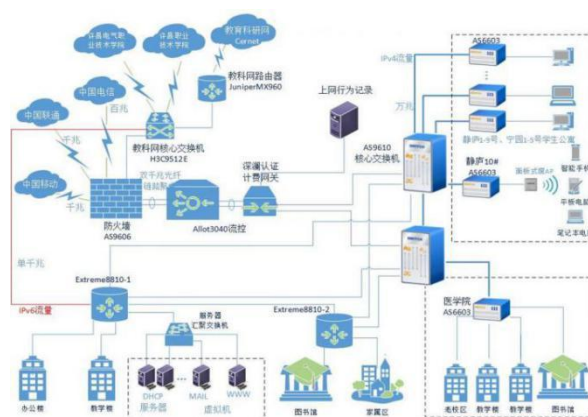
许昌电气职业技术学院

许昌职业技术学院

教育科研网 Carnet

教科网路由器 JuniperMX960

中国联通

中国电信

百兆

千兆

教科网核心交换机 H3C9512E

上网行为记录

IPv6流量

AS6603

万兆

AS9610 核心交换机

静庐1-5号、宁园1-5号学生公寓

中国移动

千兆

防火墙 AS9606

百千兆光纤链路聚合

Allot3040流控

深澜认证计费网关

静庐10# AS6603

面板式AP

智能手机

平板电脑

笔记本电脑

单千兆

Extreme8810-1

IPv6流量

服务器汇聚交换机

Extreme8810-2

医学院 AS6603

DHCP

MAIL

WWW

服务器

虚拟机

办公楼

教学楼

图书馆

家属区

老校区

教学楼

教学楼

图书馆